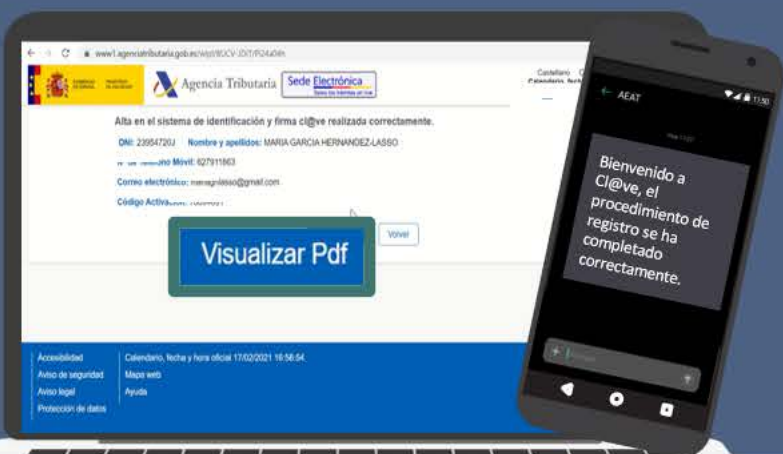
www1.agenciatributaria.gob.es/wlpl/BUCV-JDIT/PI24a04h

Agencia Tributaria

Sede Electrónica

Castellano

Alta en el sistema de identificación y firma cl@ve realizada correctamente.

DNI: 23954720J Nombre y apellidos: MARIA GARCIA HERNANDEZ-LASSO

Nº de teléfono Móvil: 627911663

Correo electrónico: mariagrlasso@gmail.com

Código Activación: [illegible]

Visualizar Pdf

Volver

Accesibilidad
Aviso de seguridad
Aviso legal
Protección de datos

Calendario, fecha y hora oficial 17/02/2021 16:56:54.
Mapa web
Ayuda

AEAT

11:50

Bienvenido a Cl@ve, el procedimiento de registro se ha completado correctamente.